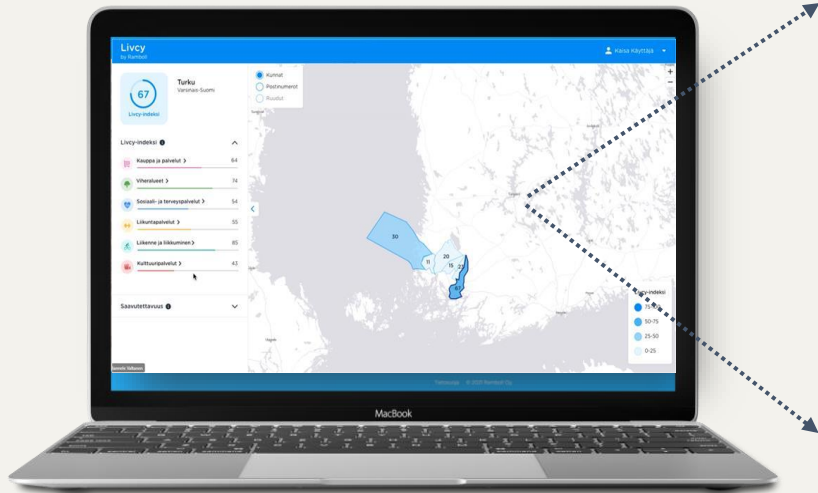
Livcy
by Ramboll

Kaisa Käyttäjä

67
Livcy-indeksi

Turku
Varsinais-Suomi

Kunnat
Postinumerot
Ruudut

Livcy-indeksi

Kauppa ja palvelut 64
Viheralueet 74
Sosiaali- ja terveyspalvelut 54
Liikuntapalvelut 55
Liikenne ja liikkuminen 85
Kulttuuripalvelut 43

Saavutettavuus

30
20
11
15
22
67

Livcy-indeksi
75-100
50-75
25-50
0-25

Tietosuoja · © 2020 Ramboll Oy

MacBook